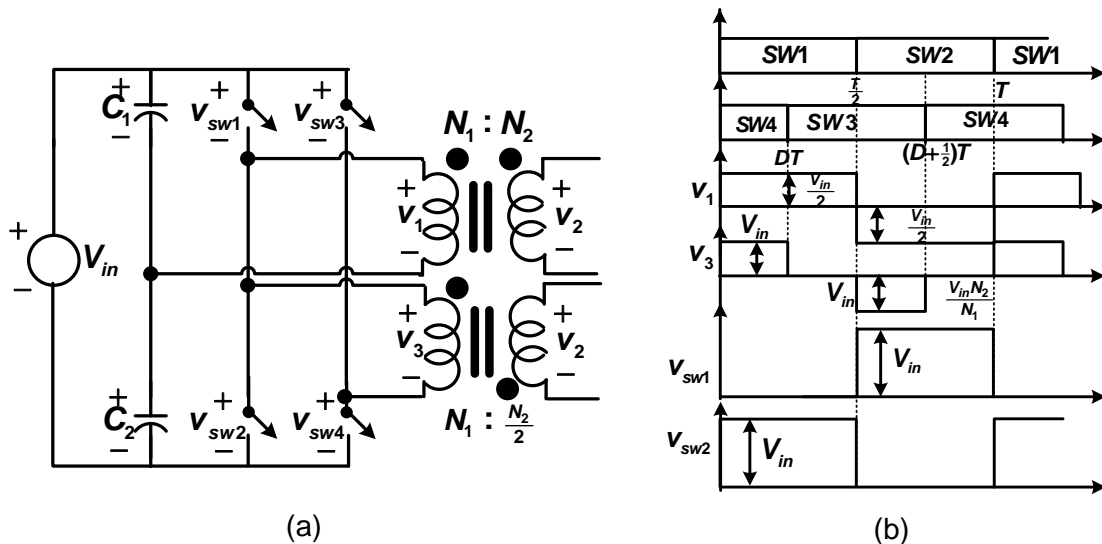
+
$C_1$
−
+
$v_{sw1}$
−
+
$v_{sw3}$
−
$N_1 : N_2$
+
$v_1$
−
+
$v_2$
−
+
$V_{in}$
−
+
$v_3$
−
+
$v_2$
−
+
$C_2$
−
+
$v_{sw2}$
−
+
$v_{sw4}$
−
$N_1 : \frac{N_2}{2}$

(a)

SW1
SW2
SW1
$\frac{T}{2}$
T
SW4
SW3
SW4
DT
$(D+\frac{1}{2})T$
$v_1$
$\frac{V_{in}}{2}$
$\frac{V_{in}}{2}$
$V_{in}$
$v_3$
$V_{in}$
$\frac{V_{in}N_2}{N_1}$
$v_{sw1}$
$V_{in}$
$v_{sw2}$
$V_{in}$

(b)